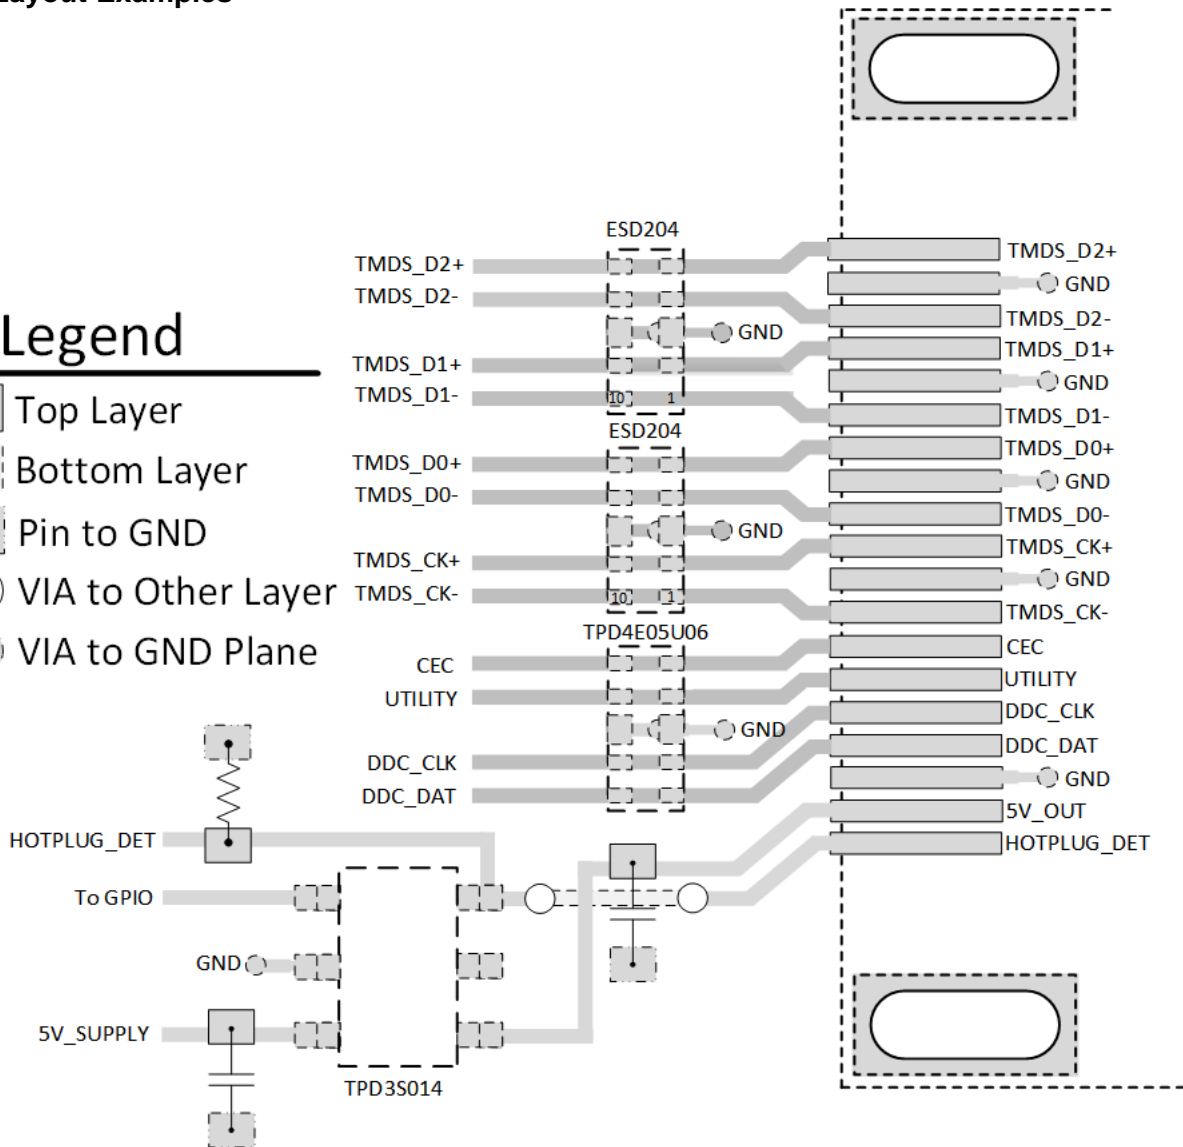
Legend
Top Layer
Bottom Layer
Pin to GND
VIA to Other Layer
VIA to GND Plane

ESD204
TMDS_D2+
TMDS_D2-
GND
TMDS_D1+
TMDS_D1-
10
1
ESD204
TMDS_D0+
TMDS_D0-
GND
TMDS_CK+
TMDS_CK-
10
1
TPD4E05U06
CEC
UTILITY
GND
DDC_CLK
DDC_DAT

TMDS_D2+
GND
TMDS_D2-
TMDS_D1+
GND
TMDS_D1-
TMDS_D0+
GND
TMDS_D0-
TMDS_CK+
GND
TMDS_CK-
CEC
UTILITY
DDC_CLK
DDC_DAT
GND
5V_OUT
HOTPLUG_DET

HOTPLUG_DET
To GPIO
GND
5V_SUPPLY
TPD3S014